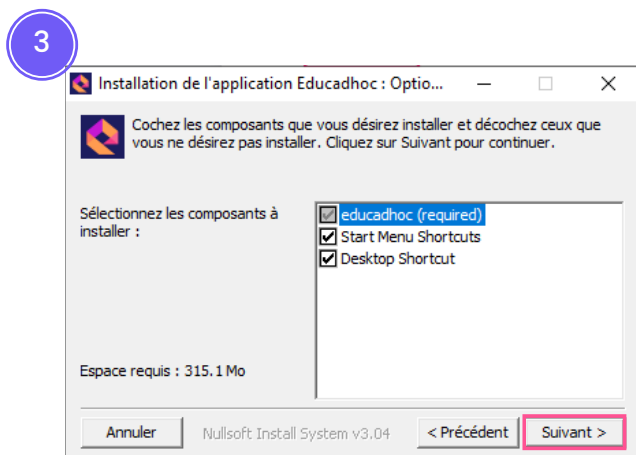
3

Installation de l'application Educadhoc : Optio...

Cochez les composants que vous désirez installer et décochez ceux que vous ne désirez pas installer. Cliquez sur Suivant pour continuer.

Sélectionnez les composants à installer :

educadhoc (required)
Start Menu Shortcuts
Desktop Shortcut

Espace requis : 315.1 Mo

Annuler
Nullsoft Install System v3.04
< Précédent
Suivant >